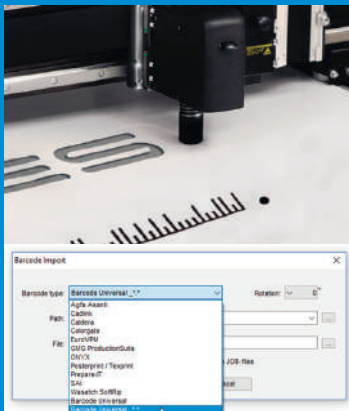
Barcode Import

Barcode type: Barcode Universal "_*.*"

Rotation: 0°

Path:

File:

Agfa Asanti
Cadlink
Caldera
Colorgate
EuroVPM
GMG ProductionSuite
ONYX
Posterprint / Texprint
PrepareIT
SAi
Wasatch SoftRip
Barcode Universal
Barcode Universal "_*.*"

JOB-files

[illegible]